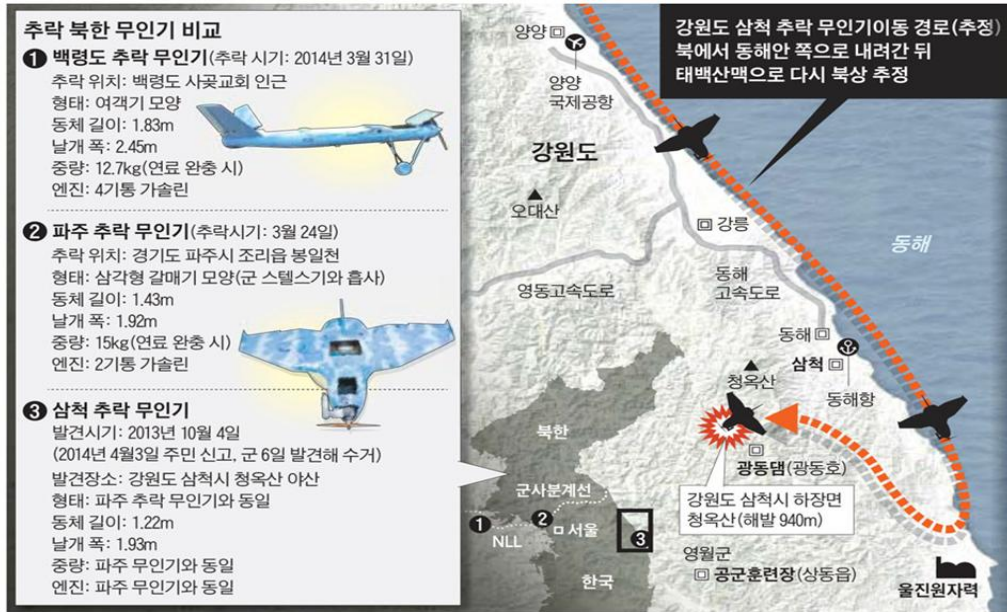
추락 북한 무인기 비교

❶ 백령도 추락 무인기(추락 시기: 2014년 3월 31일)
추락 위치: 백령도 사곶교회 인근
형태: 여객기 모양
동체 길이: 1.83m
날개 폭: 2.45m
중량: 12.7kg(연료 완충 시)
엔진: 4기통 가솔린

❷ 파주 추락 무인기(추락시기: 3월 24일)
추락 위치: 경기도 파주시 조리읍 봉일천
형태: 삼각형 갈매기 모양(군 스텔스기와 흡사)
동체 길이: 1.43m
날개 폭: 1.92m
중량: 15kg(연료 완충 시)
엔진: 2기통 가솔린

❸ 삼척 추락 무인기
발견시기: 2013년 10월 4일
(2014년 4월3일 주민 신고, 군 6일 발견해 수거)
발견장소: 강원도 삼척시 청옥산 야산
형태: 파주 추락 무인기와 동일
동체 길이: 1.22m
날개 폭: 1.93m
중량: 파주 무인기와 동일
엔진: 파주 무인기와 동일

강원도 삼척 추락 무인기이동 경로(추정)
북에서 동해안 쪽으로 내려간 뒤
태백산맥으로 다시 북상 추정

양양
양양 국제공항
강원도
오대산
강릉
동해
동해 고속도로
영동고속도로
동해
삼척
동해항
청옥산
광동댐(광동호)
강원도 삼척시 하장면 청옥산(해발 940m)
북한
군사분계선
1
2
서울
3
NLL
한국
영월군
공군훈련장(상동읍)
울진원자력